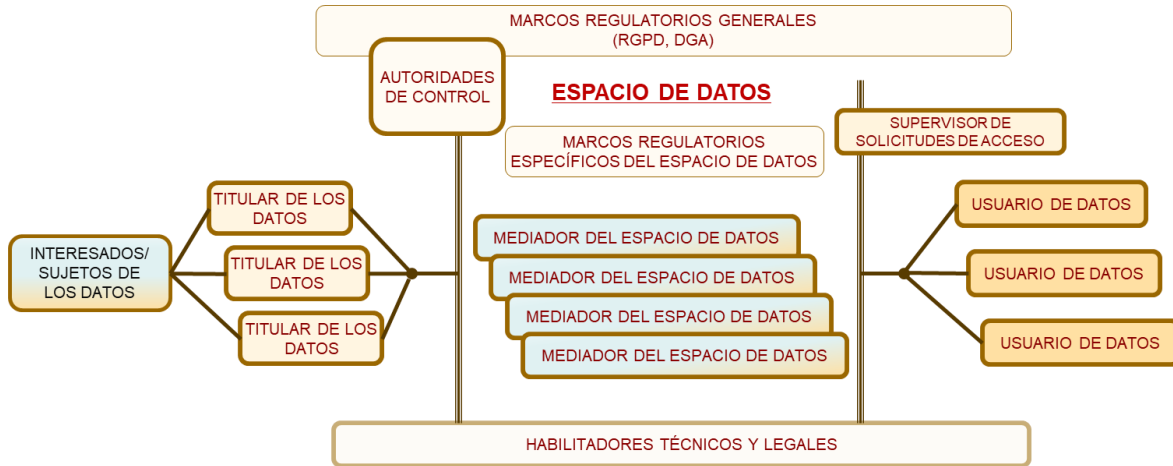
MARCOS REGULATORIOS GENERALES
(RGPD, DGA)

AUTORIDADES DE CONTROL

ESPACIO DE DATOS

MARCOS REGULATORIOS ESPECÍFICOS DEL ESPACIO DE DATOS

SUPERVISOR DE SOLICITUDES DE ACCESO

INTERESADOS/ SUJETOS DE LOS DATOS

TITULAR DE LOS DATOS

TITULAR DE LOS DATOS

TITULAR DE LOS DATOS

MEDIADOR DEL ESPACIO DE DATOS

MEDIADOR DEL ESPACIO DE DATOS

MEDIADOR DEL ESPACIO DE DATOS

MEDIADOR DEL ESPACIO DE DATOS

USUARIO DE DATOS

USUARIO DE DATOS

USUARIO DE DATOS

HABILITADORES TÉCNICOS Y LEGALES